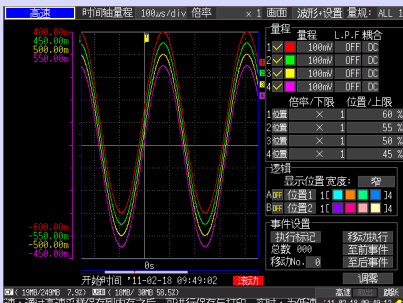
高速 时间轴量程 100ms/div 倍率 ×1 画面 波形+设置 量规: ALL 1

400.00m
450.00m
500.00m
550.00m

-600.00m
-450.00m
-500.00m
-450.00m

0s

开始时间 '11-02-18 09:49:02 滚动

量程
量程 L.P.F 耦合
1 100mV OFF DC
2 100mV OFF DC
3 100mV OFF DC
4 100mV OFF DC

倍率/下限 位置/上限
1 位置 × 1 60 %
2 位置 × 1 55 %
3 位置 × 1 50 %
4 位置 × 1 45 %

逻辑
显示位置 宽度: 窄
A OFF 位置1 1
B OFF 位置1 1

事件设置
执行标记 移动执行
总数 000 至前事件
移动No. 0 至后事件
调整

19MB/249MB 7.8% 19MB/30MB 58.5%